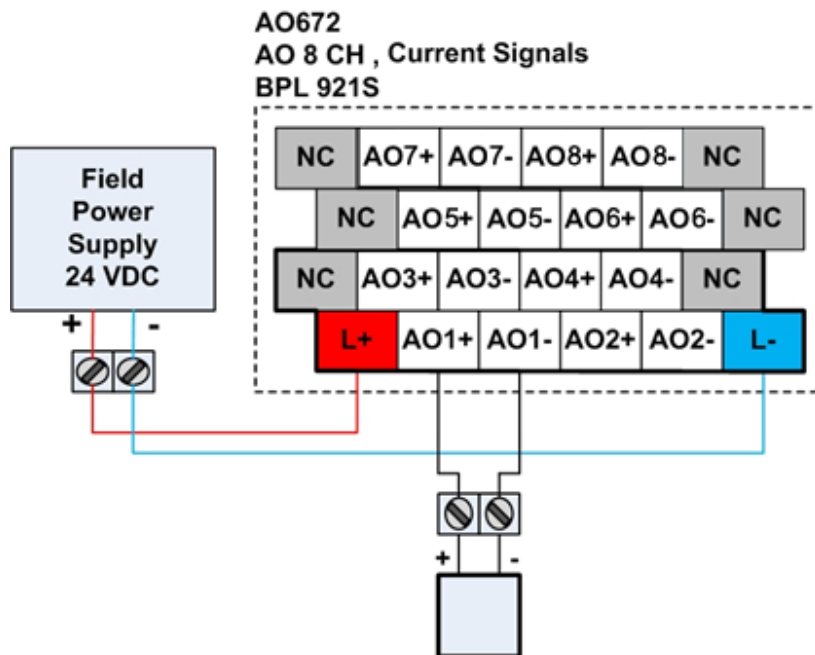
AO672
AO 8 CH , Current Signals
BPL 921S

Field Power Supply 24 VDC

+ -

| NC | AO7+ | AO7- | AO8+ | AO8- | NC |
|---|---|---|---|---|---|
| NC | AO5+ | AO5- | AO6+ | AO6- | NC |
| NC | AO3+ | AO3- | AO4+ | AO4- | NC |
| L+ | AO1+ | AO1- | AO2+ | AO2- | L- |

+ -